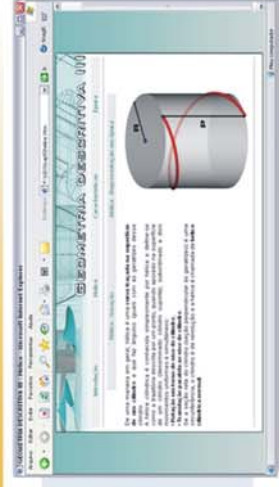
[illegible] GEOMETRIA DESCRITIVA III - Hélice - Microsoft Internet Explorer

Arquivo Editar Exibir Favoritos Ferramentas Ajuda

Endereço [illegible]

GEOMETRIA DESCRITIVA III

Introdução

Hélice

Características

Hélice - Características

Exercícios

Hélice - Representação em épura

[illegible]

Meu computador